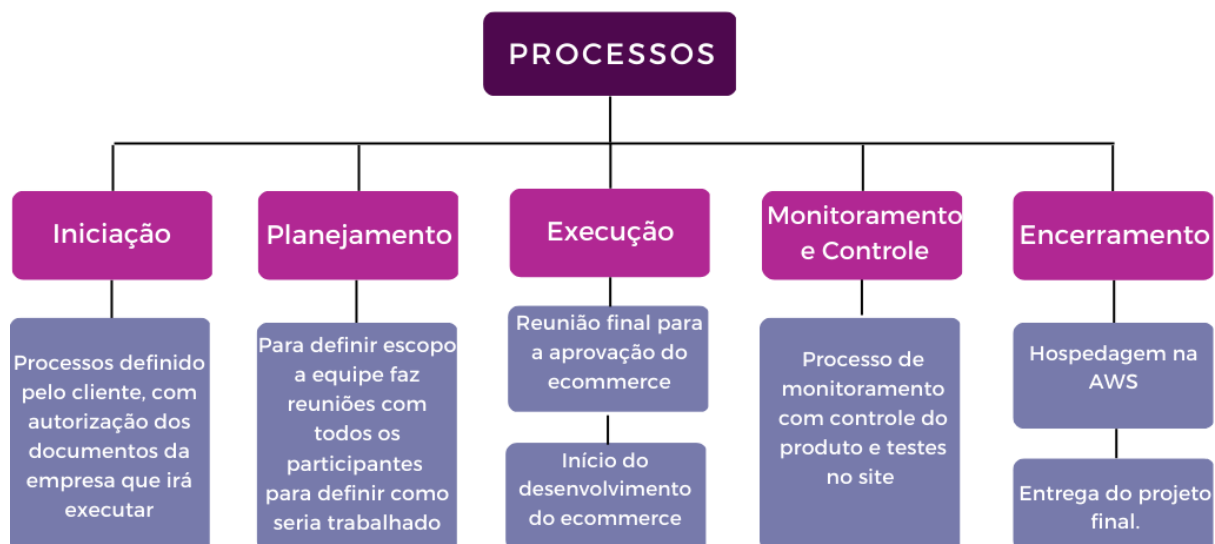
PROCESSOS

Iniciação

Processos definido pelo cliente, com autorização dos documentos da empresa que irá executar

Planejamento

Para definir escopo a equipe faz reuniões com todos os participantes para definir como seria trabalhado

Execução

Reunião final para a aprovação do ecommerce

Início do desenvolvimento do ecommerce

Monitoramento e Controle

Processo de monitoramento com controle do produto e testes no site

Encerramento

Hospedagem na AWS

Entrega do projeto final.